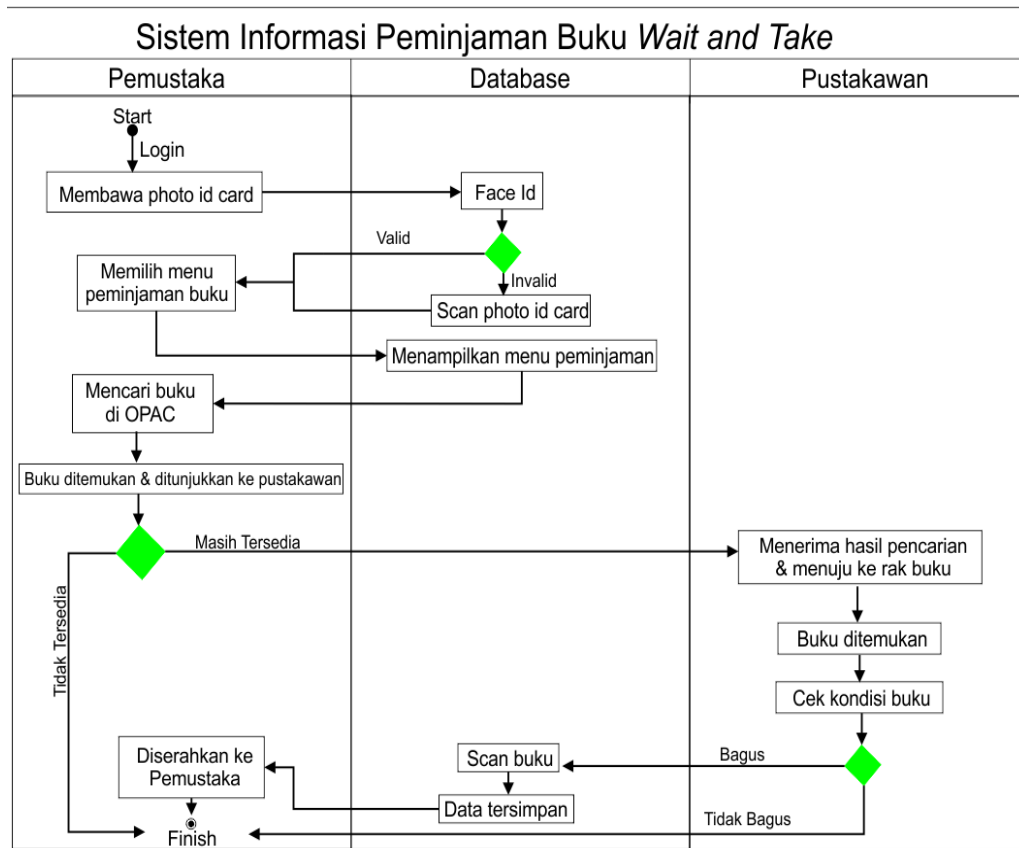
Sistem Informasi Peminjaman Buku *Wait and Take*

| Pemustaka | Database | Pustakawan |
|---|---|---|

Start

Login

Membawa photo id card

Face Id

Valid

Invalid

Memilih menu peminjaman buku

Scan photo id card

Menampilkan menu peminjaman

Mencari buku di OPAC

Buku ditemukan & ditunjukkan ke pustakawan

Masih Tersedia

Menerima hasil pencarian & menuju ke rak buku

Tidak Tersedia

Buku ditemukan

Cek kondisi buku

Bagus

Diserahkan ke Pemustaka

Scan buku

Data tersimpan

Tidak Bagus

Finish